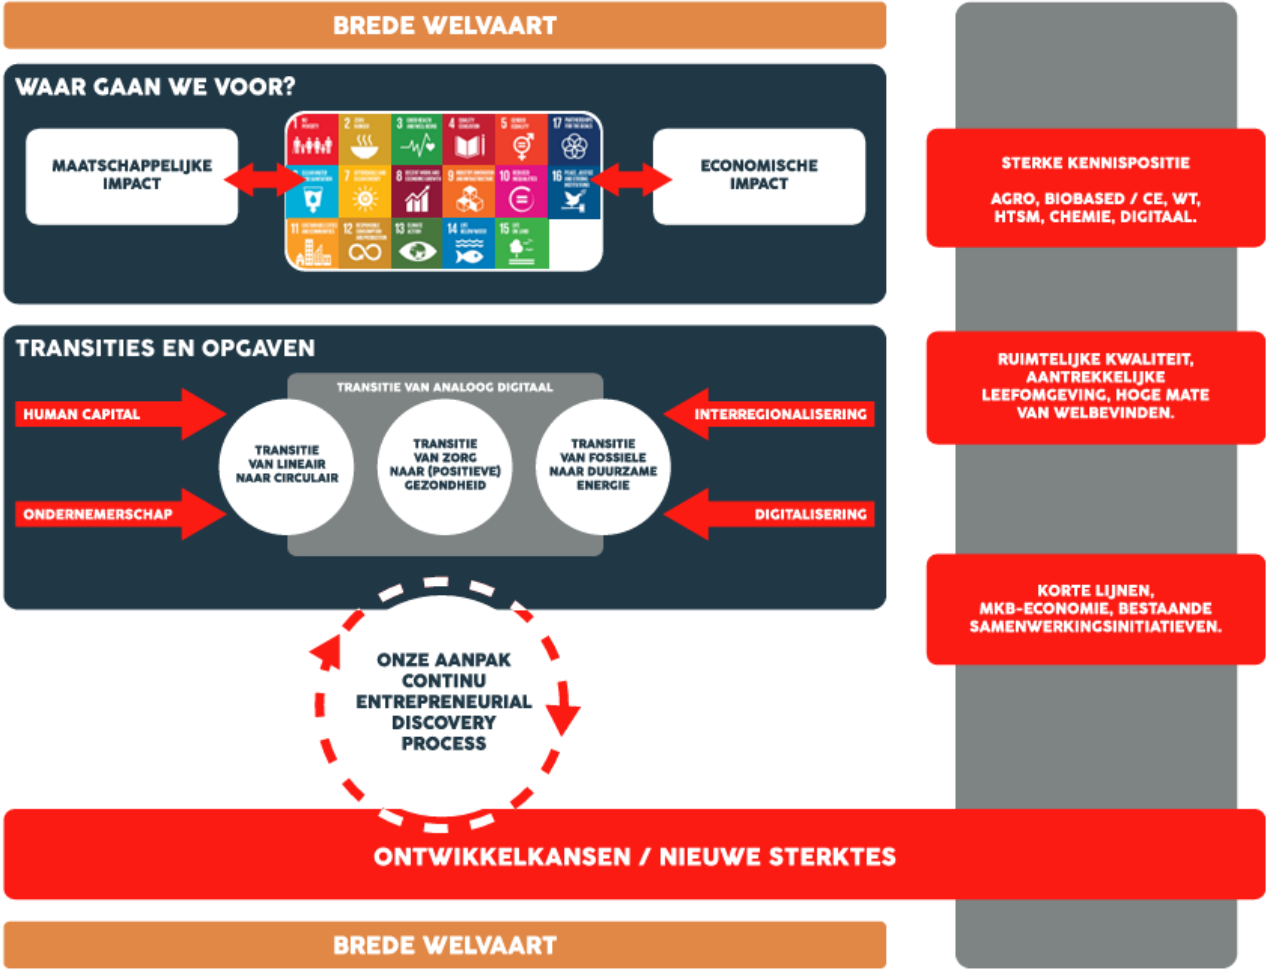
BREDE WELVAART

WAAR GAAN WE VOOR?

MAATSCHAPPELIJKE IMPACT

1 NO POVERTY
2 ZERO HUNGER
3 GOOD HEALTH AND WELL-BEING
4 QUALITY EDUCATION
5 GENDER EQUALITY
17 PARTNERSHIPS FOR THE GOALS
6 CLEAN WATER AND SANITATION
7 AFFORDABLE AND CLEAN ENERGY
8 DECENT WORK AND ECONOMIC GROWTH
9 INDUSTRY, INNOVATION AND INFRASTRUCTURE
10 REDUCED INEQUALITIES
16 PEACE, JUSTICE AND STRONG INSTITUTIONS
11 SUSTAINABLE CITIES AND COMMUNITIES
12 RESPONSIBLE CONSUMPTION AND PRODUCTION
13 CLIMATE ACTION
14 LIFE BELOW WATER
15 LIFE ON LAND

ECONOMISCHE IMPACT

STERKE KENNISPOSITIE

AGRO, BIOBASED / CE, WT, HTSM, CHEMIE, DIGITAAL.

TRANSITIES EN OPGAVEN

TRANSITIE VAN ANALOOG DIGITAAL

HUMAN CAPITAL

TRANSITIE VAN LINEAIR NAAR CIRCULAIR

TRANSITIE VAN ZORG NAAR (POSITIEVE) GEZONDHEID

TRANSITIE VAN FOSSIELE NAAR DUURZAME ENERGIE

INTERREGIONALISERING

ONDERNEMERSCHAP

DIGITALISERING

RUIMTELIJKE KWALITEIT, AANTREKKELIJKE LEEFOMGEVING, HOGE MATE VAN WELBEVINDEN.

ONZE AANPAK CONTINU ENTREPRENEURIAL DISCOVERY PROCESS

KORTE LIJNEN, MKB-ECONOMIE, BESTAANDE SAMENWERKINGSINITIATIEVEN.

ONTWIKKELKANSEN / NIEUWE STERKTES

BREDE WELVAART